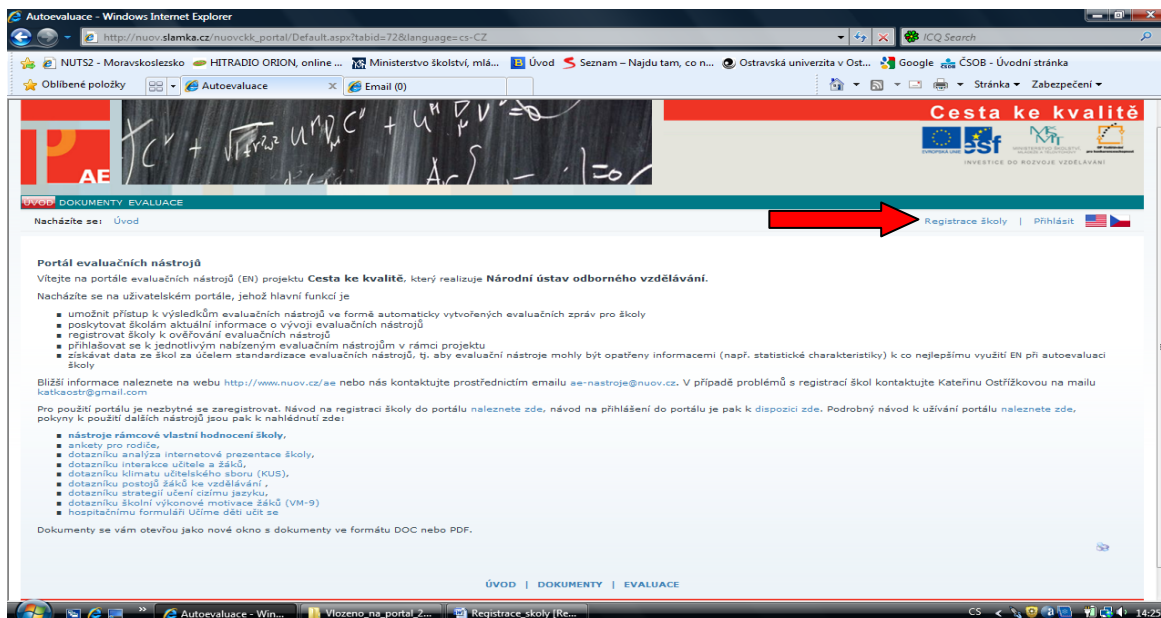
Autoevaluace - Windows Internet Explorer

http://nuov.slamka.cz/nuovckk_portal/Default.aspx?tabid=72&language=cs-CZ

ICQ Search

NUTS2 - Moravskoslezsko | HITRADIO ORION, online ... | Ministerstvo školství, mlá... | Úvod | Seznam – Najdu tam, co n... | Ostravská univerzita v Ost... | Google | ČSOB - Úvodní stránka

Oblíbené položky | Autoevaluace | Email (0)

Stránka | Zabezpečení

AE

Cesta ke kvalitě

INVESTICE DO ROZVOJE VZDĚLÁVÁNÍ

ÚVOD DOKUMENTY EVALUACE

Nacházíte se: Úvod

Registrace školy | Přihlásit

Portál evaluačních nástrojů
Vítejte na portále evaluačních nástrojů (EN) projektu Cesta ke kvalitě, který realizuje Národní ústav odborného vzdělávání.

Nacházíte se na uživatelském portále, jehož hlavní funkcí je

- umožnit přístup k výsledkům evaluačních nástrojů ve formě automaticky vytvořených evaluačních zpráv pro školy
- poskytovat školám aktuální informace o vývoji evaluačních nástrojů
- registrovat školy k ověřování evaluačních nástrojů
- přihlašovat se k jednotlivým nabízeným evaluačním nástrojům v rámci projektu
- získávat data ze škol za účelem standardizace evaluačních nástrojů, tj. aby evaluační nástroje mohly být opatřeny informacemi (např. statistické charakteristiky) k co nejlepšímu využití EN při autoevaluaci školy

Bližší informace naleznete na webu http://www.nuov.cz/ae nebo nás kontaktujte prostřednictvím emailu ae-nastroje@nuov.cz. V případě problémů s registrací škol kontaktujte Kateřinu Ostřížkovou na mailu katkaostr@gmail.com

Pro použití portálu je nezbytné se zaregistrovat. Návod na registraci školy do portálu naleznete zde, návod na přihlášení do portálu je pak k dispozici zde. Podrobný návod k užívání portálu naleznete zde, pokyny k použití dalších nástrojů jsou pak k nahlédnutí zde:

- nástroje rámcové vlastní hodnocení školy,
- ankety pro rodiče,
- dotazníku analýza internetové prezentace školy,
- dotazníku interakce učitele a žáků,
- dotazníku klimatu učitelského sboru (KUS),
- dotazníku postojů žáků ke vzdělávání ,
- dotazníku strategií učení cizímu jazyku,
- dotazníku školní výkonové motivace žáků (VM-9)
- hospitačnímu formuláři Učíme děti učit se

Dokumenty se vám otevřou jako nové okno s dokumenty ve formátu DOC nebo PDF.

ÚVOD | DOKUMENTY | EVALUACE

Autoevaluace - Win... | Vlozeno_na_portal_2... | Registrace_skoly [Re...

CS 14:25